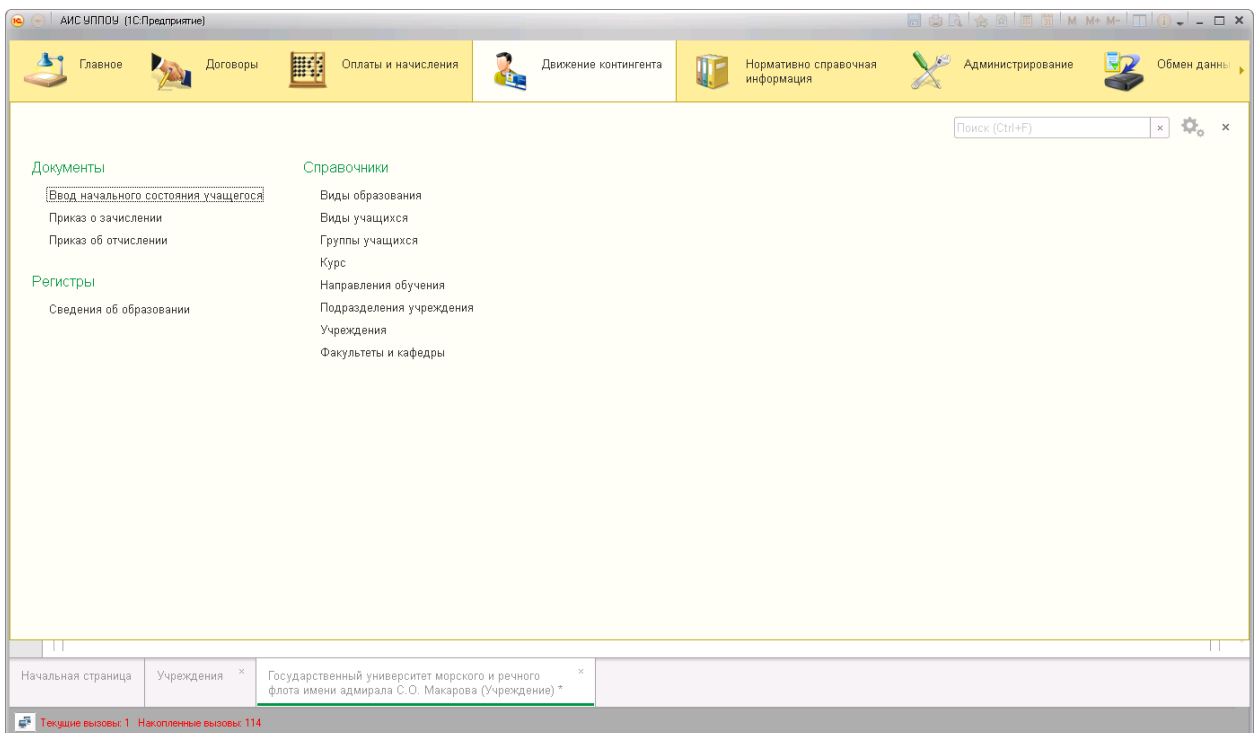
АИС УППОУ (1С:Предприятие)

M M+ M-

Главное
Договоры
Оплаты и начисления
Движение контингента
Нормативно справочная информация
Администрирование
Обмен данны

Поиск (Ctrl+F)

Документы
Ввод начального состояния учащегося
Приказ о зачислении
Приказ об отчислении

Регистры
Сведения об образовании

Справочники
Виды образования
Виды учащихся
Группы учащихся
Курс
Направления обучения
Подразделения учреждения
Учреждения
Факультеты и кафедры

Начальная страница
Учреждения
Государственный университет морского и речного флота имени адмирала С.О. Макарова (Учреждение) *

Текущие вызовы: 1 Накопленные вызовы: 114